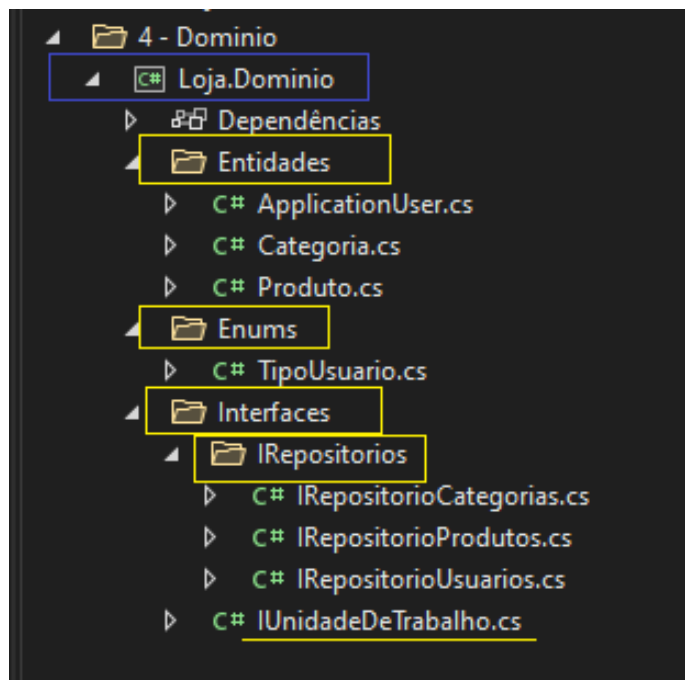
4 - Dominio
C# Loja.Dominio
Dependências
Entidades
C# ApplicationUser.cs
C# Categoria.cs
C# Produto.cs
Enums
C# TipoUsuario.cs
Interfaces
IRepositorios
C# IRepositorioCategorias.cs
C# IRepositorioProdutos.cs
C# IRepositorioUsuarios.cs
C# IUnidadeDeTrabalho.cs